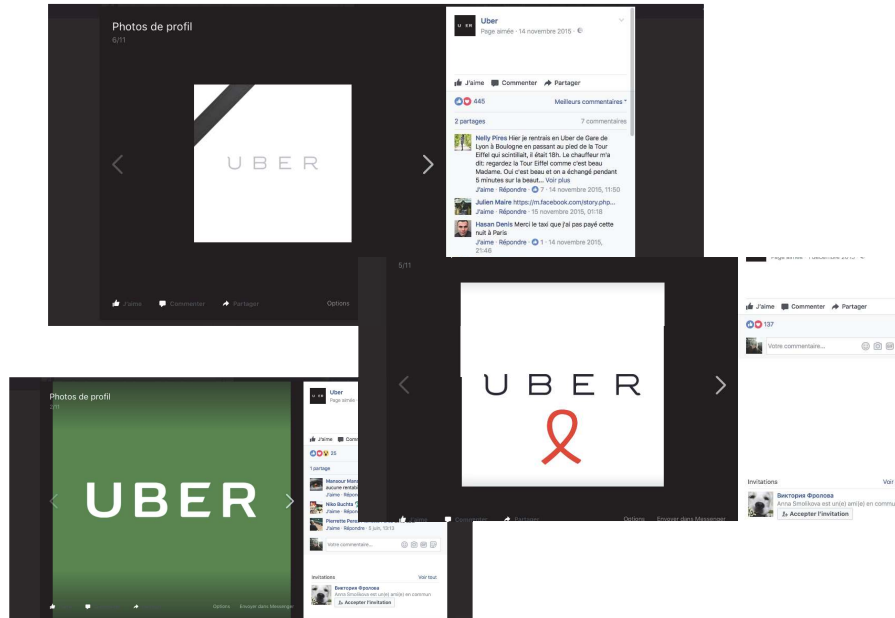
Photos de profil
6/11

UBER

J'aime Commenter Partager Options

Uber
Page aimée · 14 novembre 2015 ·

J'aime Commenter Partager

445 Meilleurs commentaires

2 partages 7 commentaires

Nelly Pires Hier je rentrais en Uber de Gare de Lyon à Boulogne en passant au pied de la Tour Eiffel qui scintillait, il était 18h. Le chauffeur m'a dit: regardez la Tour Eiffel comme c'est beau Madame. Oui c'est beau et on a échangé pendant 5 minutes sur la beaut... Voir plus
J'aime · Répondre · 7 · 14 novembre 2015, 11:50

Julien Maire https://m.facebook.com/story.php...
J'aime · Répondre · 15 novembre 2015, 01:18

Hasan Denis Merci le taxi que j'ai pas payé cette nuit à Paris
J'aime · Répondre · 1 · 14 novembre 2015, 21:46

5/11

UBER

Options Envoyer dans Messenger

J'aime Commenter Partager

137

Votre commentaire...

Invitations Voir
Виктория Фролова
Anna Smolikova est un(e) ami(e) en commu
Accepter l'invitation

Photos de profil

UBER

Uber
Page aimée

J'aime Comm

35

1 partage

Monsour Mon
aucune rentab
J'aime · Répon

Niko Buchta
J'aime · Répon

Pierrette Pere
J'aime · Répondre · 3 juin, 10:13

Votre commentaire...

Invitations Voir tout
Виктория Фролова
Anna Smolikova est un(e) ami(e) en commun.
Accepter l'invitation

Options Envoyer dans Messenger